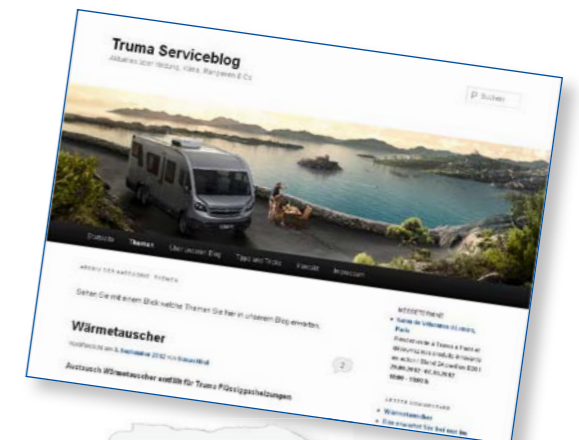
Truma Serviceblog

Aktuelles über Heizung, Klima, Rangieren & Co.

Suchen

Startseite
Themen
Über unseren Blog
Tipps und Tricks
Kontakt
Impressum

ARCHIV DER KATEGORIE: THEMEN

Sehen Sie mit einem Blick welche Themen Sie hier in unserem Blog erwarten.

Wärmetauscher

Veröffentlicht am 8. September 2012 von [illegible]

2

Austausch Wärmetauscher entfällt für Truma Flüssiggasheizungen

NEUESTE NEWS

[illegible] Paris

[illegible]

LETZTE KOMMENTARE

Wärmetauscher

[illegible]